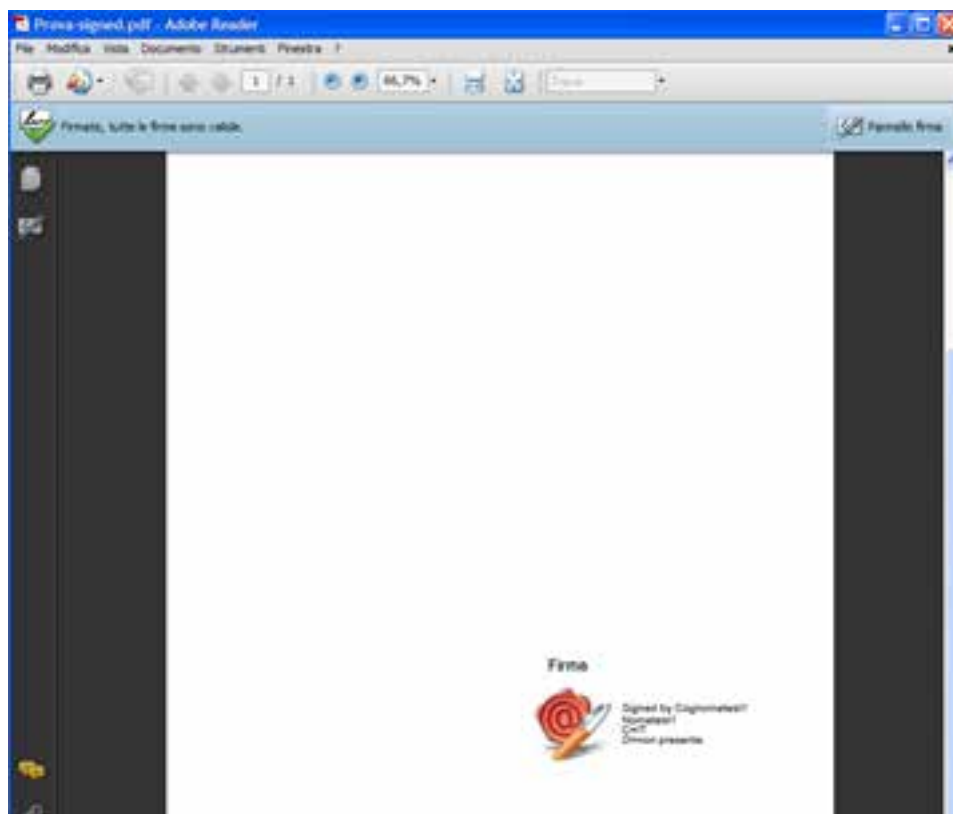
Prova-signed.pdf - Adobe Reader

File Modifica Vista Documento Strumenti Finestra ?

1 / 1 66,7%

Firmato, tutte le firme sono valide.

Pannello firma

Firma

Signed by Cognometest1
Nometest1
Cert
Dmon presente